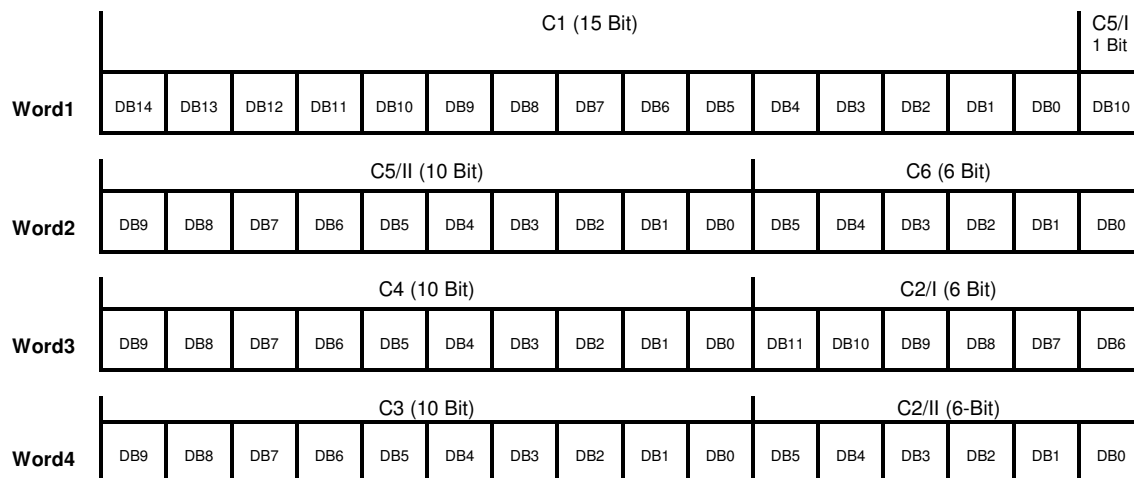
| | C1 (15 Bit) | | | | | | | | | | | | | | | C5/I 1 Bit |
|---|---|---|---|---|---|---|---|---|---|---|---|---|---|---|---|---|
| Word1 | DB14 | DB13 | DB12 | DB11 | DB10 | DB9 | DB8 | DB7 | DB6 | DB5 | DB4 | DB3 | DB2 | DB1 | DB0 | DB10 |

| | C5/II (10 Bit) | | | | | | | | | | C6 (6 Bit) | | | | | |
|---|---|---|---|---|---|---|---|---|---|---|---|---|---|---|---|---|
| Word2 | DB9 | DB8 | DB7 | DB6 | DB5 | DB4 | DB3 | DB2 | DB1 | DB0 | DB5 | DB4 | DB3 | DB2 | DB1 | DB0 |

| | C4 (10 Bit) | | | | | | | | | | C2/I (6 Bit) | | | | | |
|---|---|---|---|---|---|---|---|---|---|---|---|---|---|---|---|---|
| Word3 | DB9 | DB8 | DB7 | DB6 | DB5 | DB4 | DB3 | DB2 | DB1 | DB0 | DB11 | DB10 | DB9 | DB8 | DB7 | DB6 |

| | C3 (10 Bit) | | | | | | | | | | C2/II (6-Bit) | | | | | |
|---|---|---|---|---|---|---|---|---|---|---|---|---|---|---|---|---|
| Word4 | DB9 | DB8 | DB7 | DB6 | DB5 | DB4 | DB3 | DB2 | DB1 | DB0 | DB5 | DB4 | DB3 | DB2 | DB1 | DB0 |